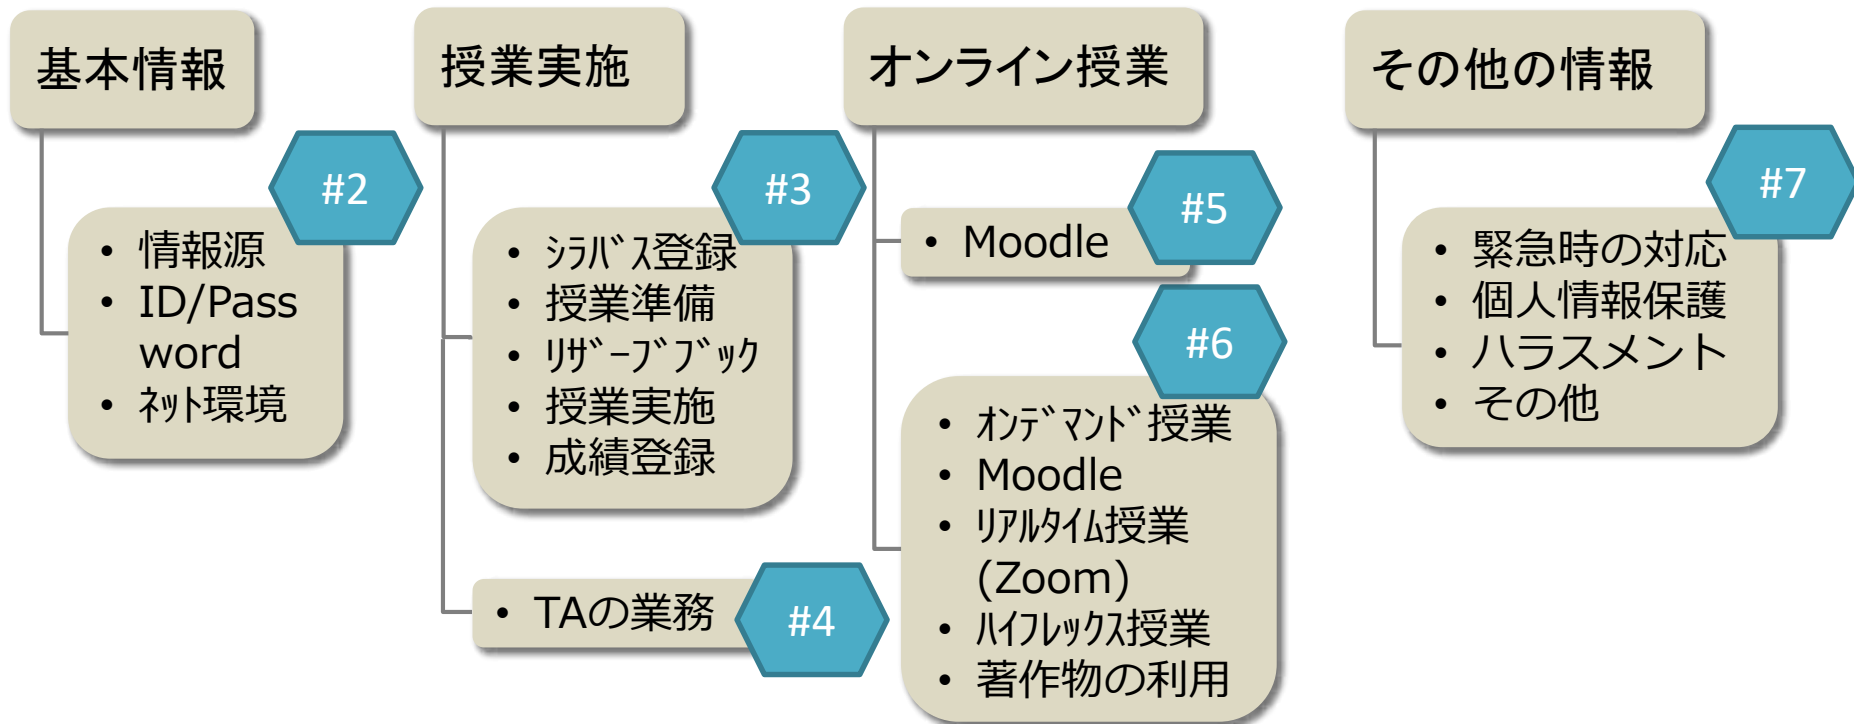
基本情報

#2

• 情報源
• ID/Password
• ﾈｯﾄ環境

授業実施

#3

• ｼﾗﾊﾞｽ登録
• 授業準備
• ﾘｻﾞｰﾌﾞﾌﾞｯｸ
• 授業実施
• 成績登録

• TAの業務

#4

オンライン授業

• Moodle

#5

#6

• ｵﾝﾃﾞﾏﾝﾄﾞ授業
• Moodle
• ﾘｱﾙﾀｲﾑ授業 (Zoom)
• ﾊｲﾌﾚｯｸｽ授業
• 著作物の利用

その他の情報

#7

• 緊急時の対応
• 個人情報保護
• ハラスメント
• その他